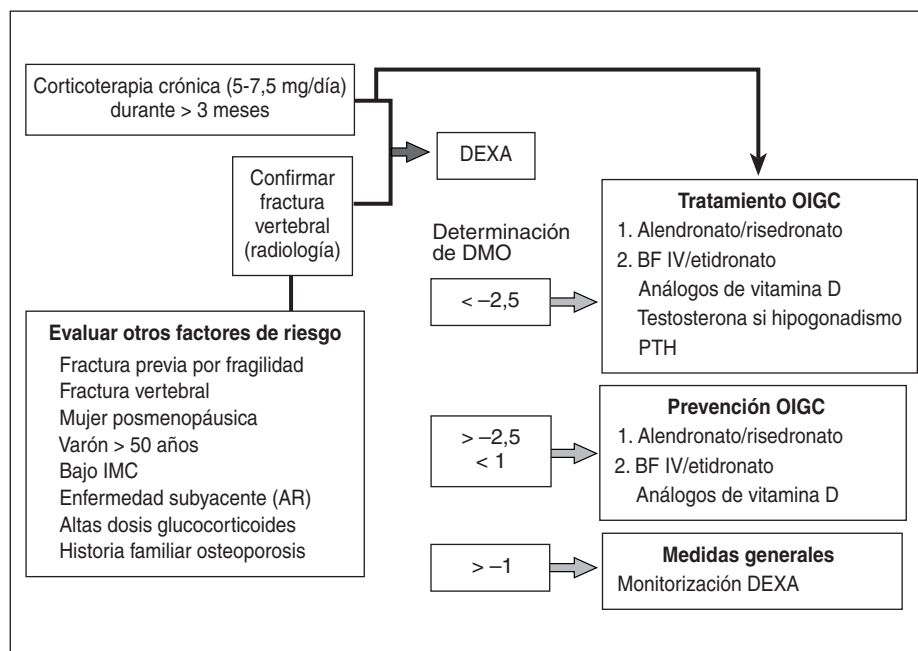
Corticoterapia crónica (5-7,5 mg/día) durante > 3 meses

DEXA

Confirmar fractura vertebral (radiología)

Determinación de DMO

Evaluar otros factores de riesgo
Fractura previa por fragilidad
Fractura vertebral
Mujer posmenopáusica
Varón > 50 años
Bajo IMC
Enfermedad subyacente (AR)
Altas dosis glucocorticoides
Historia familiar osteoporosis

< –2,5

Tratamiento OIGC
1. Alendronato/risedronato
2. BF IV/etidronato
Análogos de vitamina D
Testosterona si hipogonadismo
PTH

> –2,5
< 1

Prevención OIGC
1. Alendronato/risedronato
2. BF IV/etidronato
Análogos de vitamina D

> –1

Medidas generales
Monitorización DEXA